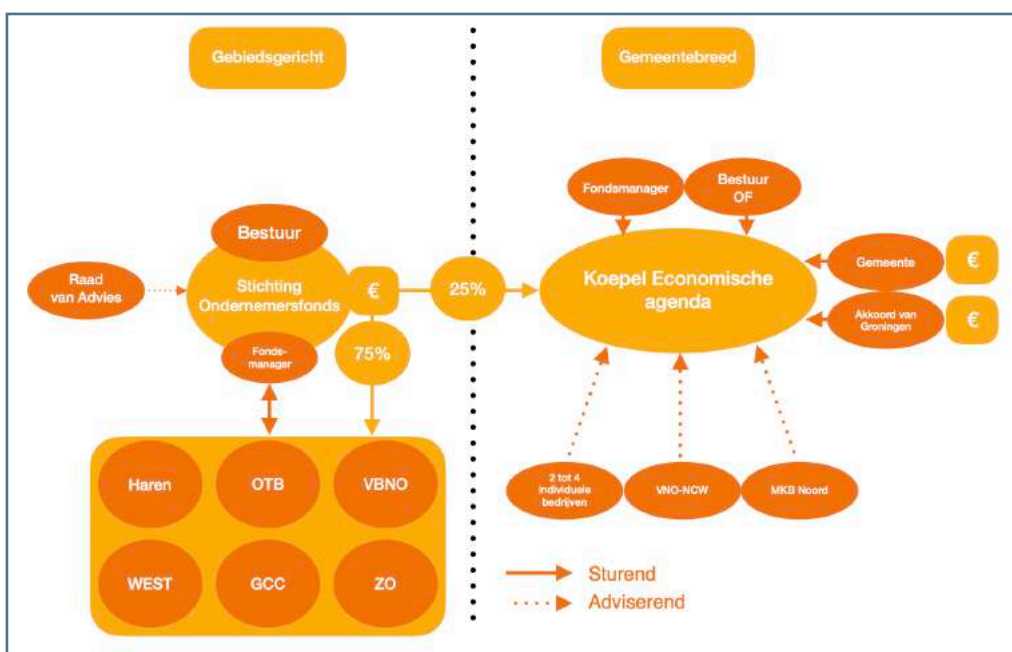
Gebiedsgericht

Gemeentebreed

Bestuur

Raad van Advies

Stichting Ondernemersfonds

€

25%

Fondsmanager

75%

Haren

OTB

VBNO

WEST

GCC

ZO

Fondsmanager

Bestuur OF

Koepel Economische agenda

Gemeente

€

Akkoord van Groningen

€

2 tot 4 individuele bedrijven

VNO-NCW

MKB Noord

Sturend

Adviserend